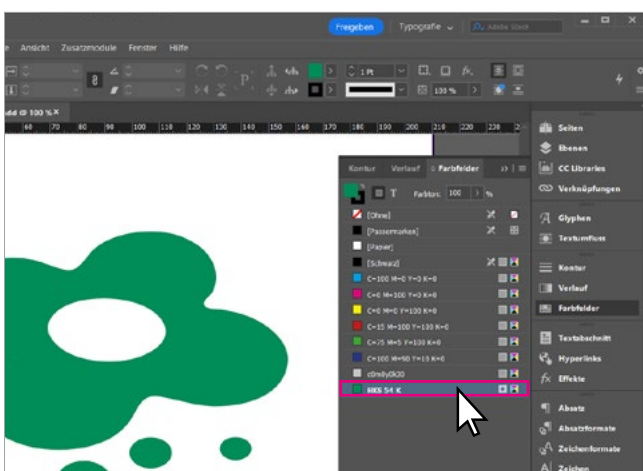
Freigeben Typografie Adobe Stock

e Ansicht Zusatzmodule Fenster Hilfe

1 Pt

100 %

dd @ 100 % ×

60 70 80 90 100 110 120 130 140 150 160 170 180 190 200 210 220 230 240

Kontur Verlauf Farbfelder

Farbton: 100 %

[Ohne]
[Passermarken]
[Papier]
[Schwarz]
C=100 M=0 Y=0 K=0
C=0 M=100 Y=0 K=0
C=0 M=0 Y=100 K=0
C=15 M=100 Y=100 K=0
C=75 M=5 Y=100 K=0
C=100 M=90 Y=10 K=0
c0m0y0k30
HKS 54 K

Seiten
Ebenen
CC Libraries
Verknüpfungen
Glyphen
Textumfluss
Kontur
Verlauf
Farbfelder
Textabschnitt
Hyperlinks
Effekte
Absatz
Absatzformate
Zeichenformate
Zeichen